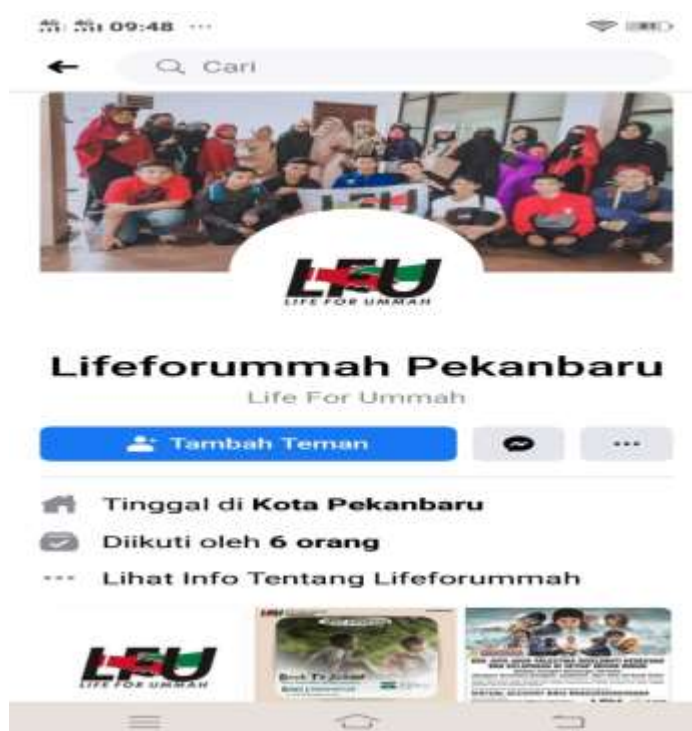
09:48 ···

Cari

LFU
LIFE FOR UMMAH

Lifeforummah Pekanbaru
Life For Ummah

Tambah Teman

···

Tinggal di **Kota Pekanbaru**

Diikuti oleh **6 orang**

··· Lihat Info Tentang Lifeforummah

LFU
LIFE FOR UMMAH

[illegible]